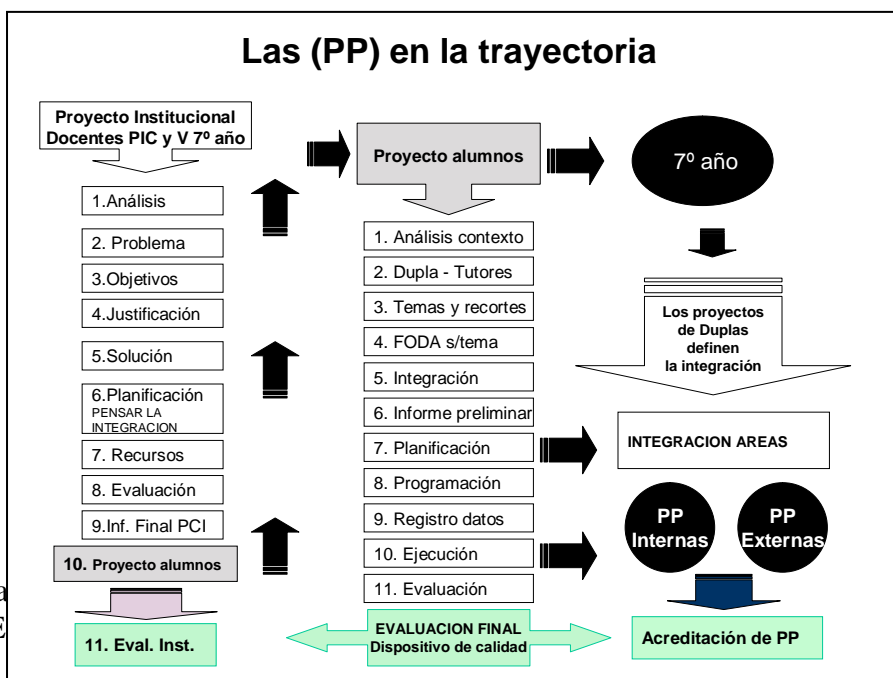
Las (PP) en la trayectoria

Proyecto Institucional Docentes PIC y V 7º año

1.Análisis

2. Problema

3.Objetivos

4.Justificación

5.Solución

6.Planificación PENSAR LA INTEGRACION

7. Recursos

8. Evaluación

9.Inf. Final PCI

10. Proyecto alumnos

11. Eval. Inst.

Proyecto alumnos

1. Análisis contexto

2. Dupla - Tutores

3. Temas y recortes

4. FODA s/tema

5. Integración

6. Informe preliminar

7. Planificación

8. Programación

9. Registro datos

10. Ejecución

11. Evaluación

EVALUACION FINAL Dispositivo de calidad

7º año

Los proyectos de Duplas definen la integración

INTEGRACION AREAS

PP Internas

PP Externas

Acreditación de PP